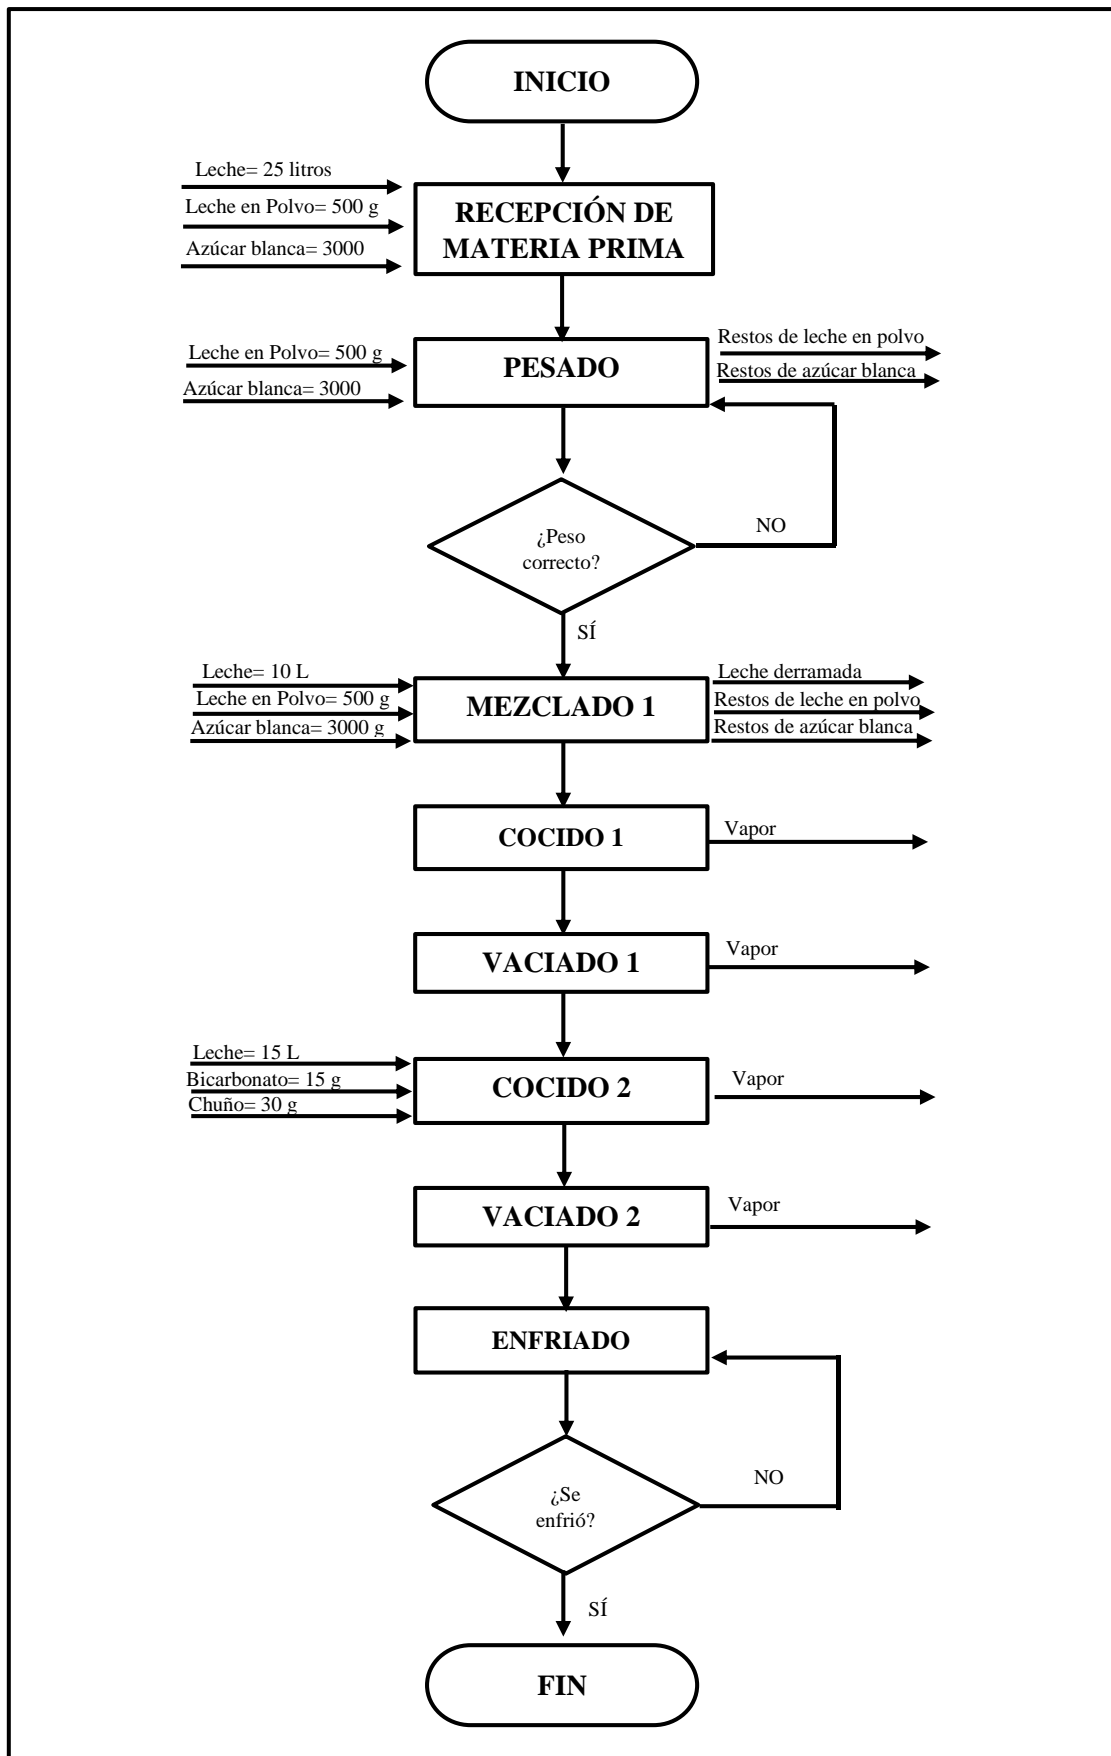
INICIO

Leche= 25 litros
Leche en Polvo= 500 g
Azúcar blanca= 3000

RECEPCIÓN DE MATERIA PRIMA

Leche en Polvo= 500 g
Azúcar blanca= 3000

PESADO

Restos de leche en polvo
Restos de azúcar blanca

¿Peso correcto?

NO

SÍ

Leche= 10 L
Leche en Polvo= 500 g
Azúcar blanca= 3000 g

MEZCLADO 1

Leche derramada
Restos de leche en polvo
Restos de azúcar blanca

COCIDO 1

Vapor

VACIADO 1

Vapor

Leche= 15 L
Bicarbonato= 15 g
Chuño= 30 g

COCIDO 2

Vapor

VACIADO 2

Vapor

ENFRIADO

¿Se enfrió?

NO

SÍ

FIN